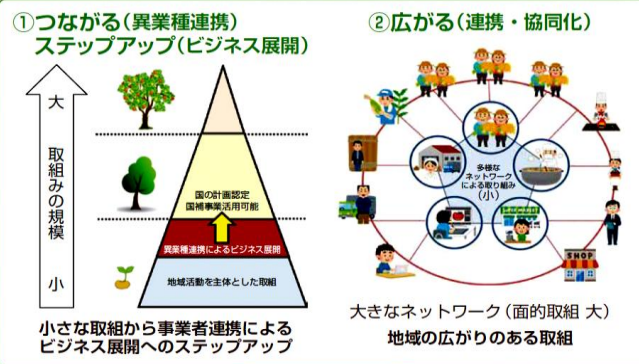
①つながる（異業種連携）
ステップアップ（ビジネス展開）

大
取組みの規模
小

国の計画認定
国補事業活用可能

異業種連携によるビジネス展開

地域活動を主体とした取組

小さな取組から事業者連携による
ビジネス展開へのステップアップ

②広がる（連携・協同化）

多様な
ネットワーク
による取り組み
（小）

SHOP

大きなネットワーク（面的取組 大）
地域の広がりのある取組